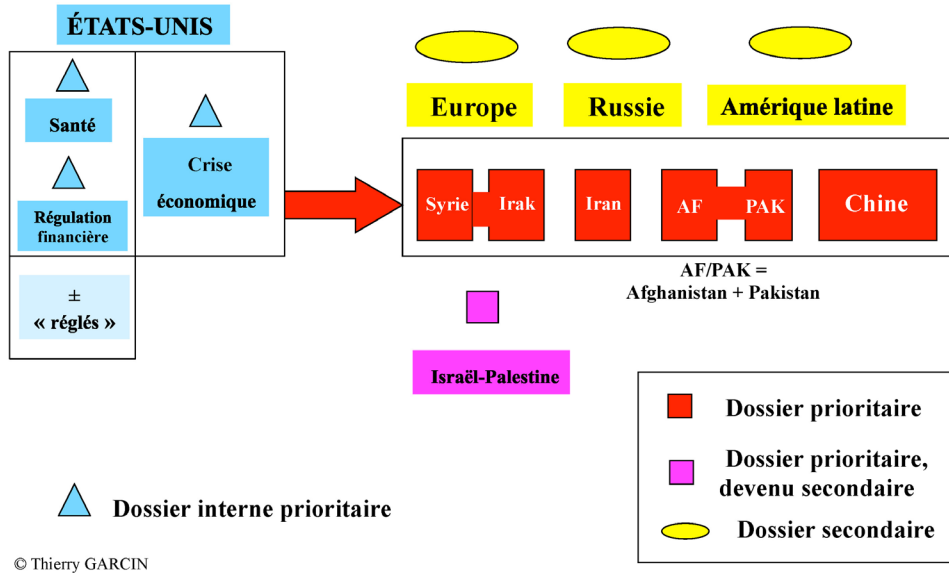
ÉTATS-UNIS

Santé

Régulation financière

± « réglés »

Crise économique

Europe

Russie

Amérique latine

Syrie

Irak

Iran

AF

PAK

Chine

AF/PAK = Afghanistan + Pakistan

Israël-Palestine

Dossier prioritaire

Dossier prioritaire, devenu secondaire

Dossier secondaire

Dossier interne prioritaire

© Thierry GARCIN